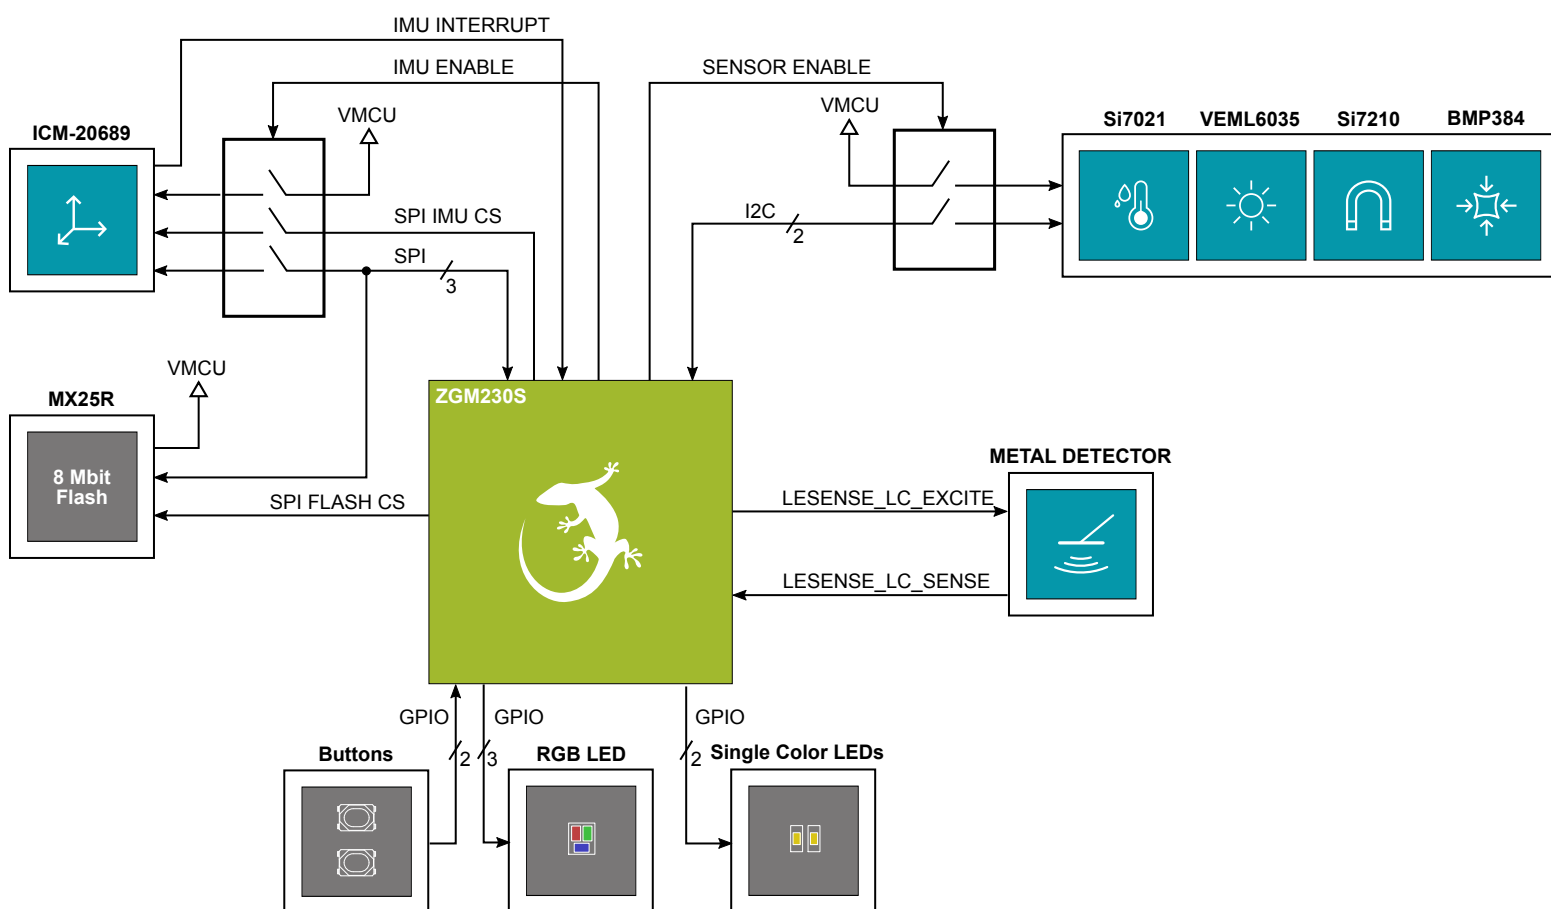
IMU INTERRUPT

IMU ENABLE

SENSOR ENABLE

VMCU

VMCU

ICM-20689

Si7021

VEML6035

Si7210

BMP384

SPI IMU CS

I2C

2

SPI

3

VMCU

MX25R

ZGM230S

8 Mbit Flash

SPI FLASH CS

METAL DETECTOR

LESENSE_LC_EXCITE

LESENSE_LC_SENSE

GPIO

GPIO

GPIO

2

3

2

Buttons

RGB LED

Single Color LEDs